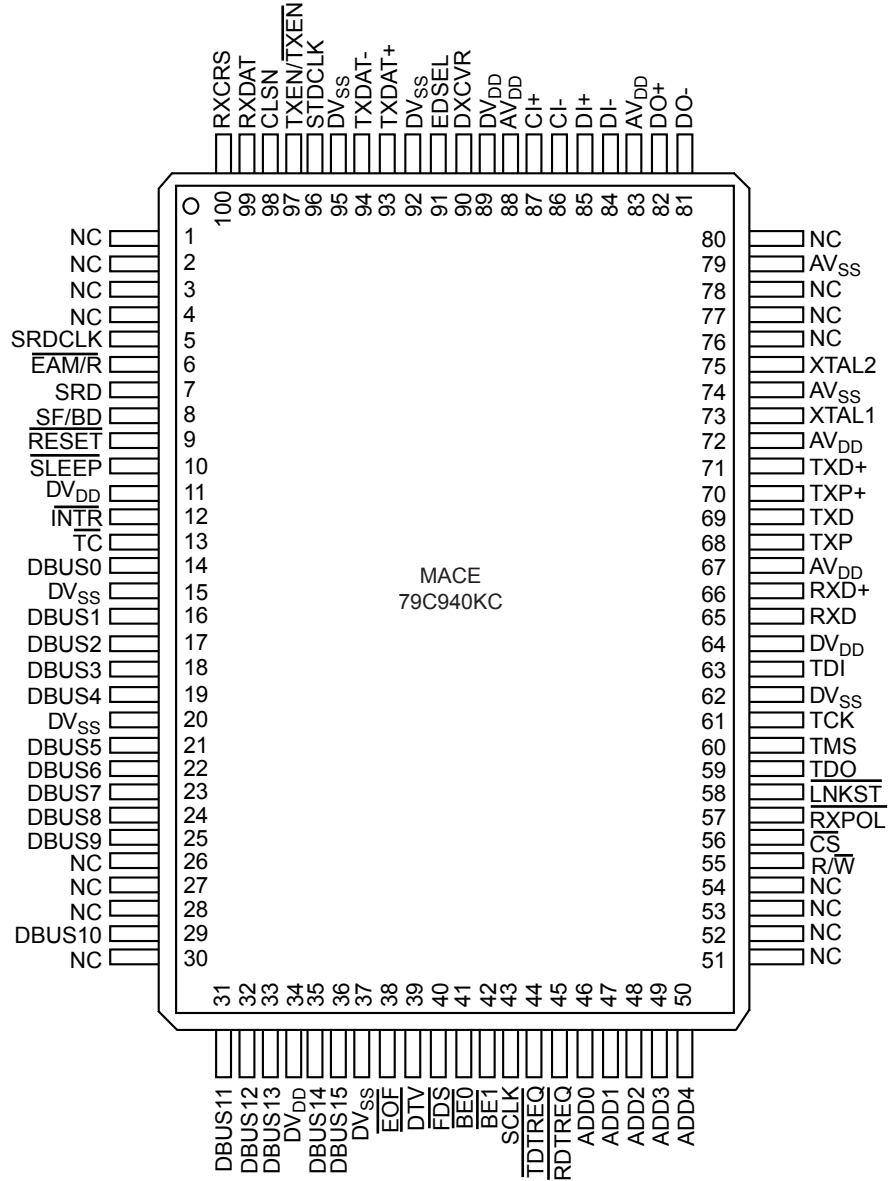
RXCRS
RXDAT
CLSN
TXEN/$\overline{TXEN}$
STDCLK
$DV_{SS}$
TXDAT-
TXDAT+
$DV_{SS}$
EDSEL
DXCVR
$DV_{DD}$
$AV_{DD}$
CI+
CI-
DI+
DI-
$AV_{DD}$
DO+
DO-

100 99 98 97 96 95 94 93 92 91 90 89 88 87 86 85 84 83 82 81

NC 1
NC 2
NC 3
NC 4
SRDCLK 5
$\overline{EAM}$/R 6
SRD 7
SF/$\overline{BD}$ 8
$\overline{RESET}$ 9
$\overline{SLEEP}$ 10
$DV_{DD}$ 11
$\overline{INTR}$ 12
$\overline{TC}$ 13
DBUS0 14
$DV_{SS}$ 15
DBUS1 16
DBUS2 17
DBUS3 18
DBUS4 19
$DV_{SS}$ 20
DBUS5 21
DBUS6 22
DBUS7 23
DBUS8 24
DBUS9 25
NC 26
NC 27
NC 28
DBUS10 29
NC 30

80 NC
79 $AV_{SS}$
78 NC
77 NC
76 NC
75 XTAL2
74 $AV_{SS}$
73 XTAL1
72 $AV_{DD}$
71 TXD+
70 TXP+
69 TXD
68 TXP
67 $AV_{DD}$
66 RXD+
65 RXD
64 $DV_{DD}$
63 TDI
62 $DV_{SS}$
61 TCK
60 TMS
59 TDO
58 $\overline{LNKST}$
57 $\overline{RXPOL}$
56 $\overline{CS}$
55 R/$\overline{W}$
54 NC
53 NC
52 NC
51 NC

MACE
79C940KC

31 32 33 34 35 36 37 38 39 40 41 42 43 44 45 46 47 48 49 50

DBUS11
DBUS12
DBUS13
$DV_{DD}$
DBUS14
DBUS15
$DV_{SS}$
$\overline{EOF}$
DTV
$\overline{FDS}$
$\overline{BE0}$
$\overline{BE1}$
SCLK
$\overline{TDTREQ}$
$\overline{RDTREQ}$
ADD0
ADD1
ADD2
ADD3
ADD4